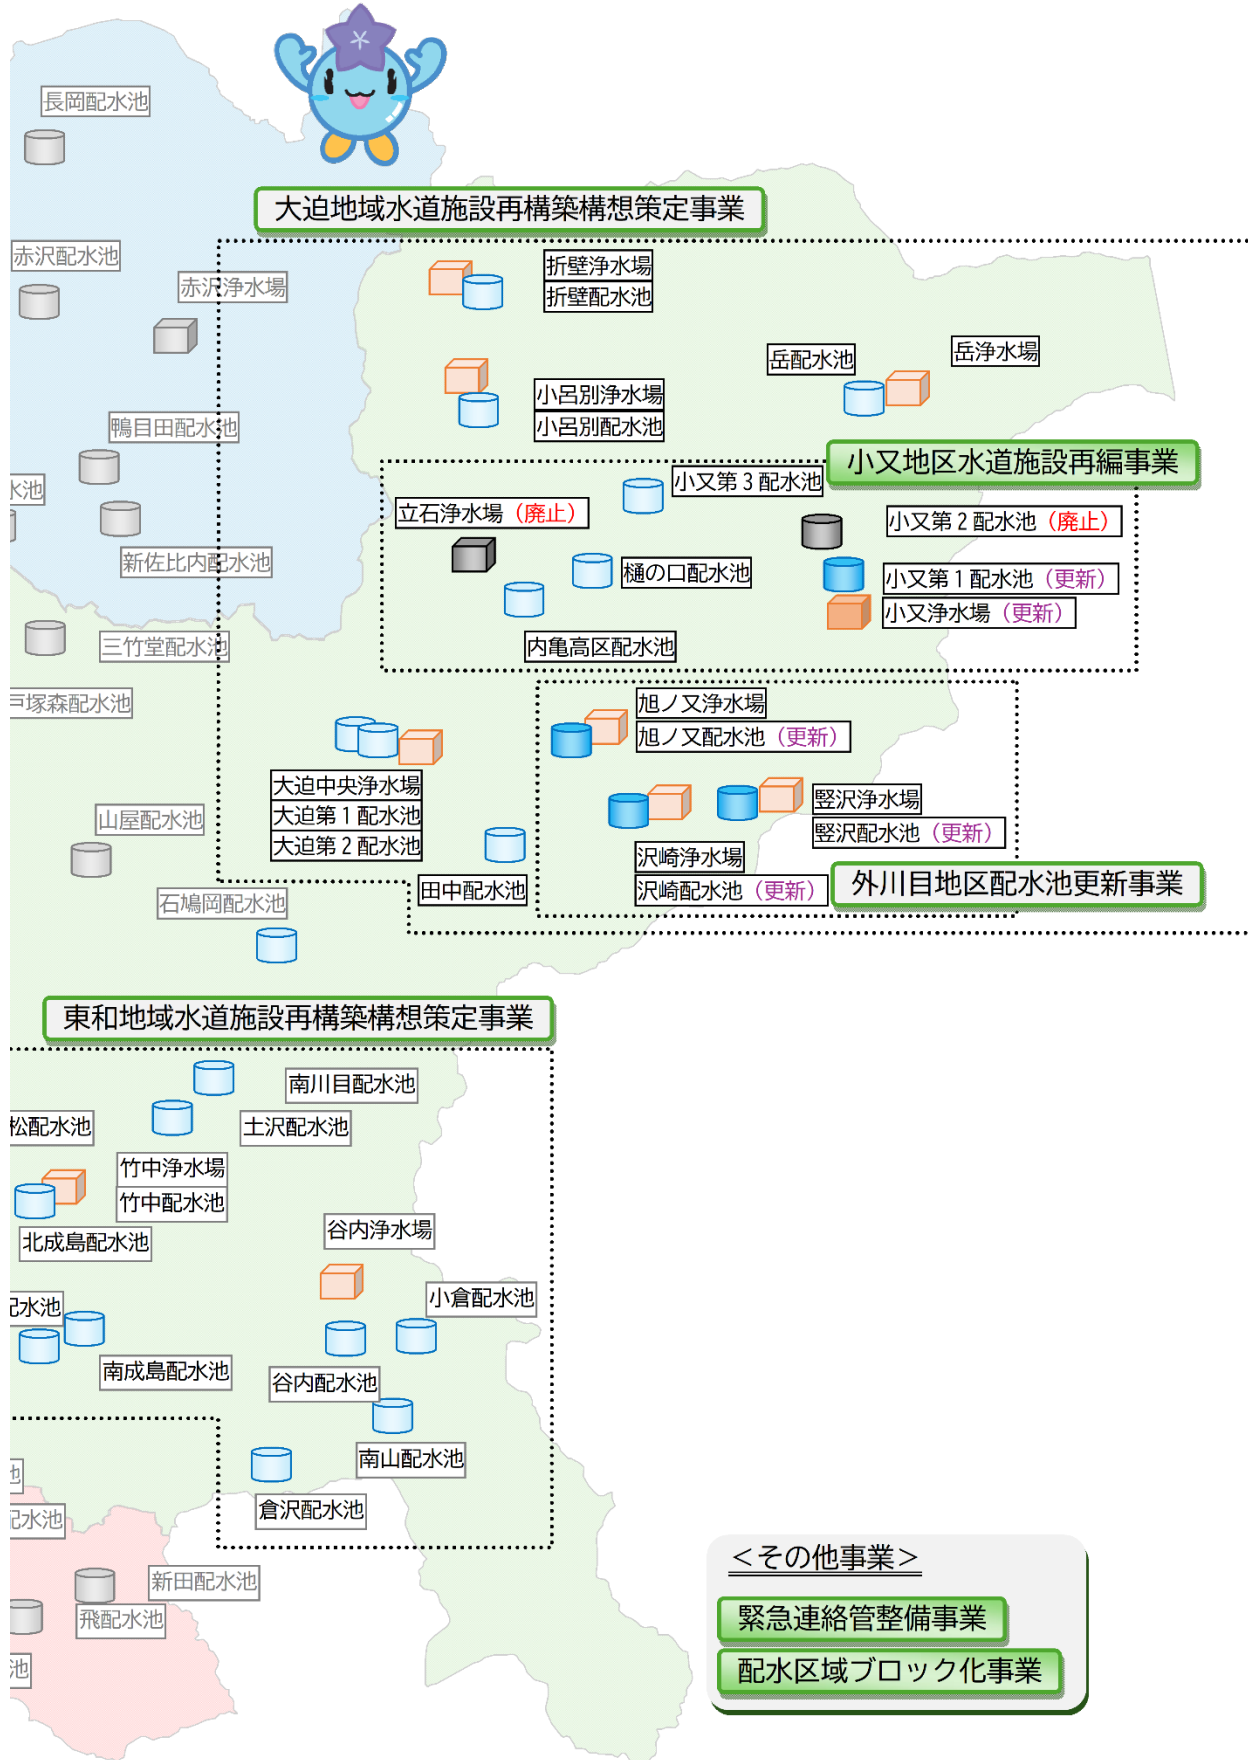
長岡配水池

大迫地域水道施設再構築構想策定事業

赤沢配水池
赤沢浄水場
折壁浄水場
折壁配水池
岳配水池
岳浄水場
小呂別浄水場
小呂別配水池
鴨目田配水池
k池
小又地区水道施設再編事業
小又第３配水池
立石浄水場（廃止）
小又第２配水池（廃止）
新佐比内配水池
樋の口配水池
小又第１配水池（更新）
小又浄水場（更新）
三竹堂配水池
内亀高区配水池
塚森配水池
旭ノ又浄水場
旭ノ又配水池（更新）
大迫中央浄水場
大迫第１配水池
大迫第２配水池
竪沢浄水場
竪沢配水池（更新）
山屋配水池
沢崎浄水場
沢崎配水池（更新）
田中配水池
外川目地区配水池更新事業
石鳩岡配水池

東和地域水道施設再構築構想策定事業

南川目配水池
松配水池
土沢配水池
竹中浄水場
竹中配水池
北成島配水池
谷内浄水場
己水池
小倉配水池
南成島配水池
谷内配水池
南山配水池
倉沢配水池
己水池
新田配水池
飛配水池
池

＜その他事業＞
緊急連絡管整備事業
配水区域ブロック化事業